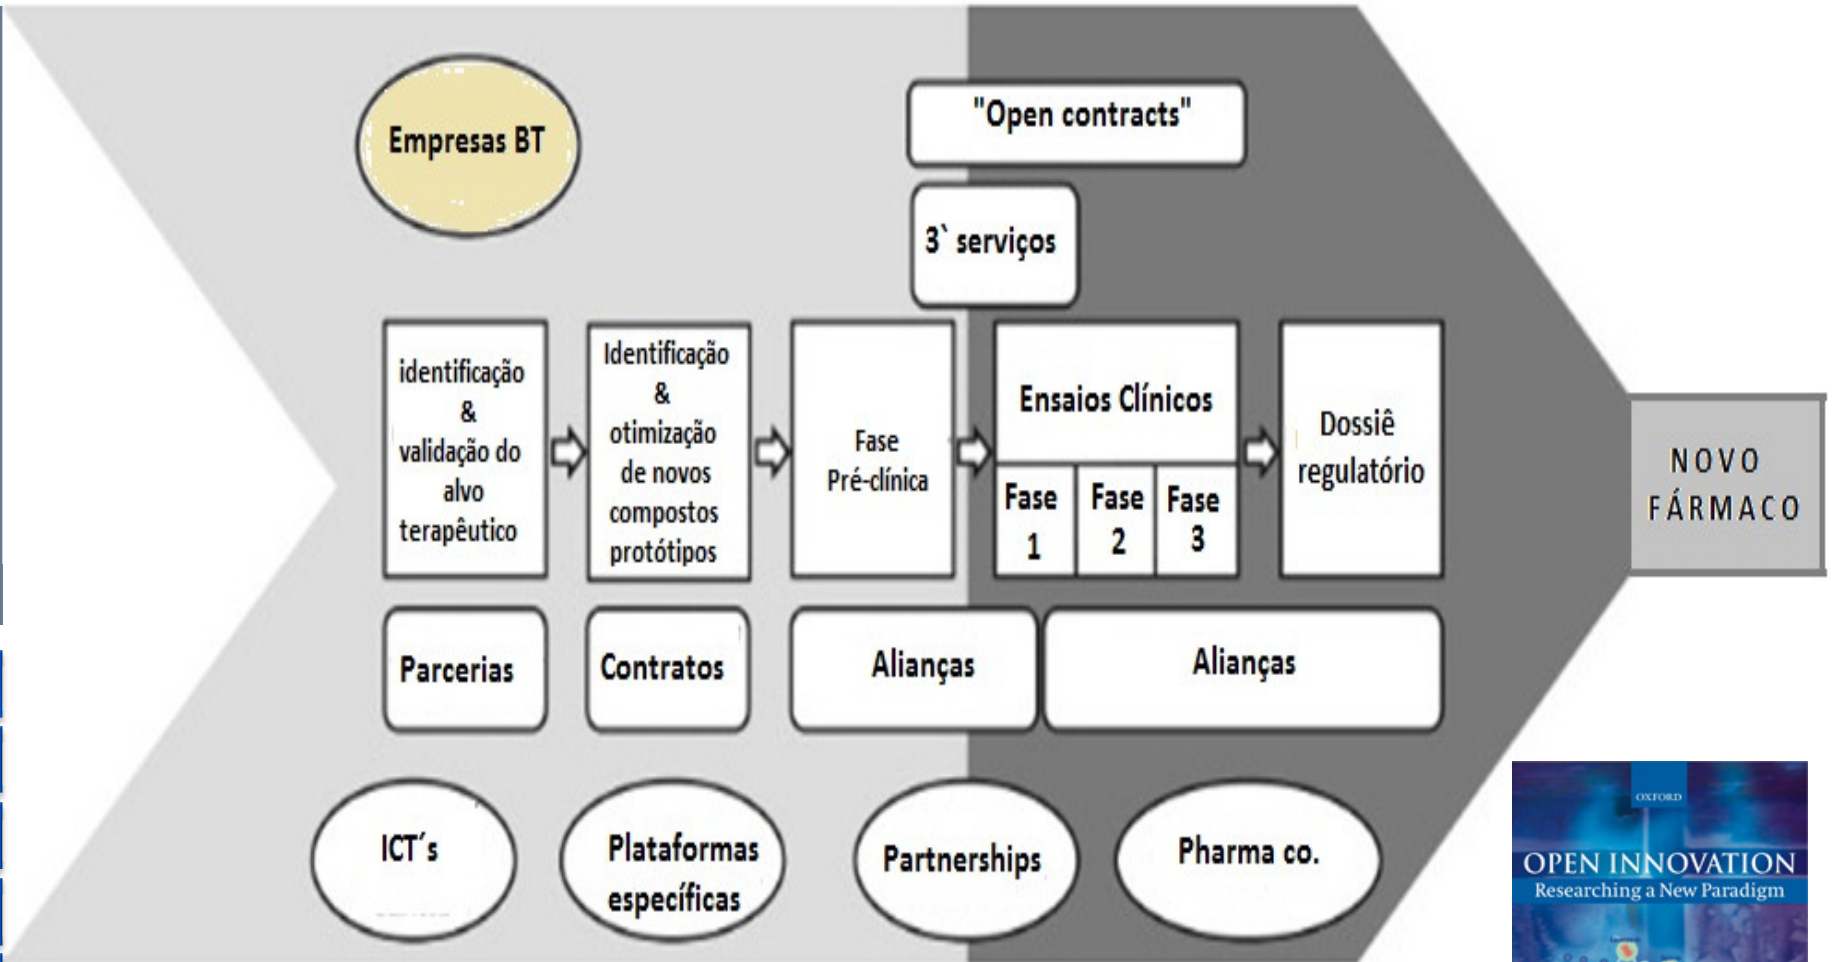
Empresas BT

"Open contracts"

3` serviços

identificação & validação do alvo terapêutico

Identificação & otimização de novos compostos protótipos

Fase Pré-clínica

Ensaios Clínicos

Fase 1

Fase 2

Fase 3

Dossiê regulatório

NOVO FÁRMACO

Parcerias

Contratos

Alianças

Alianças

ICT's

Plataformas específicas

Partnerships

Pharma co.

OXFORD

OPEN INNOVATION

Researching a New Paradigm